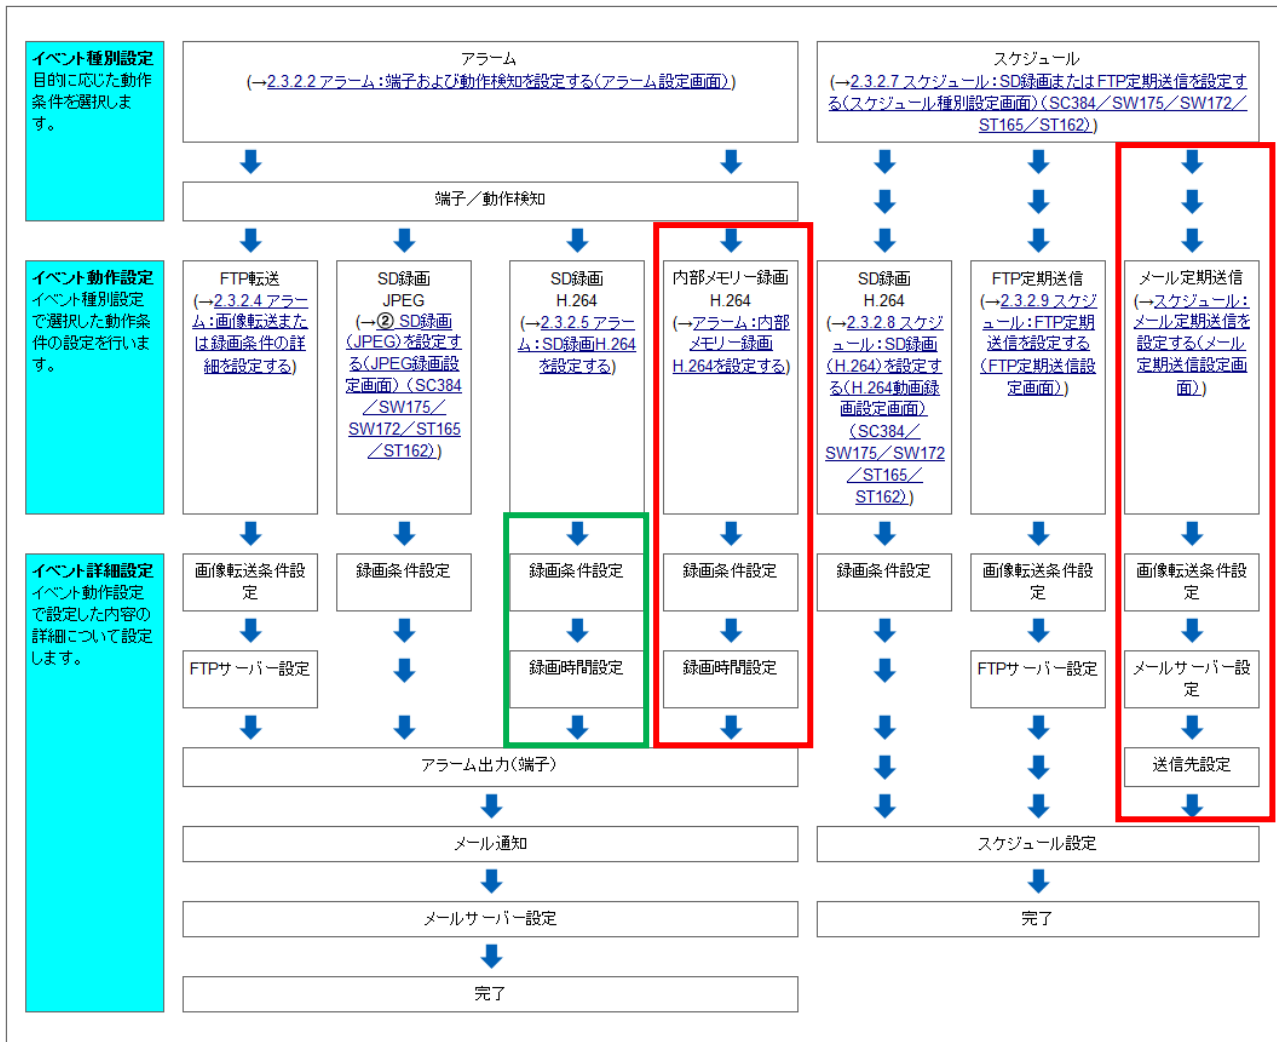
イベント種別設定
目的に応じた動作条件を選択します。

アラーム
(→2.3.2.2 アラーム：端子および動作検知を設定する(アラーム設定画面))

スケジュール
(→2.3.2.7 スケジュール：SD録画またはFTP定期送信を設定する(スケジュール種別設定画面)(SC384／SW175／SW172／ST165／ST162))

端子／動作検知

イベント動作設定
イベント種別設定で選択した動作条件の設定を行います。

FTP転送
(→2.3.2.4 アラーム：画像転送または録画条件の詳細を設定する)

SD録画
JPEG
(→② SD録画(JPEG)を設定する(JPEG録画設定画面)(SC384／SW175／SW172／ST165／ST162))

SD録画
H.264
(→2.3.2.5 アラーム：SD録画H.264を設定する)

内部メモリー録画
H.264
(→アラーム：内部メモリー録画H.264を設定する)

SD録画
H.264
(→2.3.2.8 スケジュール：SD録画(H.264)を設定する(H.264動画録画設定画面)(SC384／SW175／SW172／ST165／ST162))

FTP定期送信
(→2.3.2.9 スケジュール：FTP定期送信を設定する(FTP定期送信設定画面))

メール定期送信
(→スケジュール：メール定期送信を設定する(メール定期送信設定画面))

イベント詳細設定
イベント動作設定で設定した内容の詳細について設定します。

画像転送条件設定

録画条件設定

録画条件設定

録画条件設定

録画条件設定

画像転送条件設定

画像転送条件設定

FTPサーバー設定

録画時間設定

録画時間設定

FTPサーバー設定

メールサーバー設定

送信先設定

アラーム出力(端子)

メール通知

メールサーバー設定

完了

スケジュール設定

完了